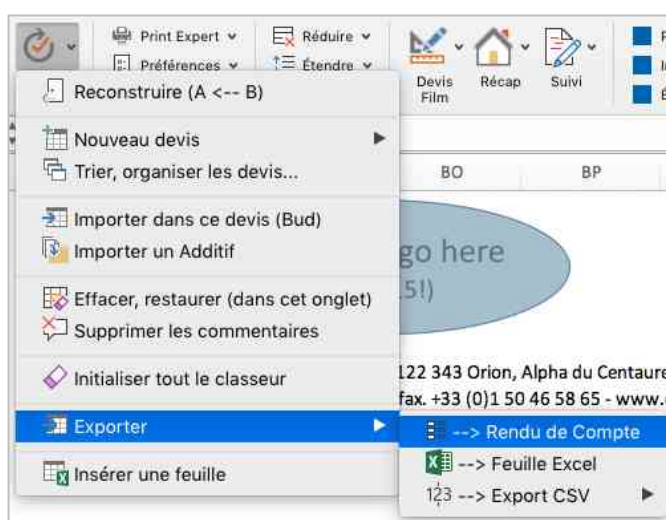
Print Expert
Préférences
Réduire
Étendre
Devis Film
Récap
Suivi

Reconstruire (A <-- B)

Nouveau devis
Trier, organiser les devis...

Importer dans ce devis (Bud)
Importer un Additif

Effacer, restaurer (dans cet onglet)
Supprimer les commentaires

Initialiser tout le classeur

Exporter

Insérer une feuille

BO
BP

go here
5!)

122 343 Orion, Alpha du Centaure
fax. +33 (0)1 50 46 58 65 - www.

--> Rendu de Compte
--> Feuille Excel
--> Export CSV